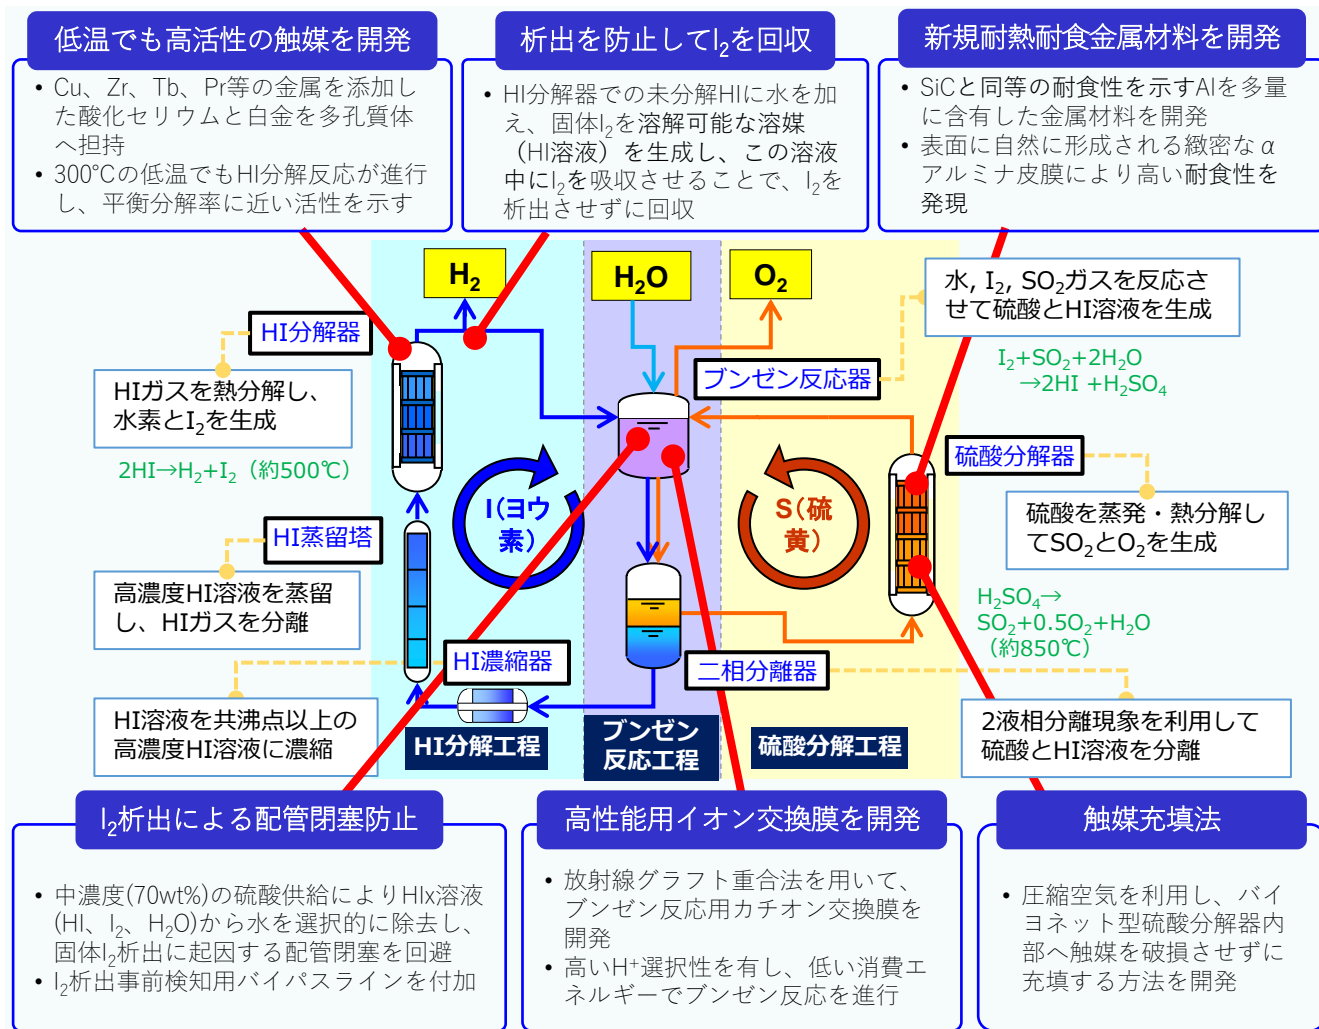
低温でも高活性の触媒を開発

• Cu、Zr、Tb、Pr等の金属を添加した酸化セリウムと白金を多孔質体へ担持
• 300℃の低温でもHI分解反応が進行し、平衡分解率に近い活性を示す

析出を防止して$I_2$を回収

• HI分解器での未分解HIに水を加え、固体$I_2$を溶解可能な溶媒（HI溶液）を生成し、この溶液中に$I_2$を吸収させることで、$I_2$を析出させずに回収

新規耐熱耐食金属材料を開発

• SiCと同等の耐食性を示すAlを多量に含有した金属材料を開発
• 表面に自然に形成される緻密なαアルミナ皮膜により高い耐食性を発現

$H_2$

$H_2O$

$O_2$

水, $I_2$, $SO_2$ガスを反応させて硫酸とHI溶液を生成

$I_2+SO_2+2H_2O \rightarrow 2HI + H_2SO_4$

HI分解器

HIガスを熱分解し、水素と$I_2$を生成

$2HI \rightarrow H_2+I_2$（約500℃）

ブンゼン反応器

I（ヨウ素）

S（硫黄）

硫酸分解器

硫酸を蒸発・熱分解して$SO_2$と$O_2$を生成

$H_2SO_4 \rightarrow SO_2+0.5O_2+H_2O$（約850℃）

HI蒸留塔

高濃度HI溶液を蒸留し、HIガスを分離

HI濃縮器

二相分離器

HI溶液を共沸点以上の高濃度HI溶液に濃縮

HI分解工程

ブンゼン反応工程

硫酸分解工程

2液相分離現象を利用して硫酸とHI溶液を分離

$I_2$析出による配管閉塞防止

• 中濃度(70wt%)の硫酸供給によりHIx溶液(HI、$I_2$、$H_2O$)から水を選択的に除去し、固体$I_2$析出に起因する配管閉塞を回避
• $I_2$析出事前検知用バイパスラインを付加

高性能用イオン交換膜を開発

• 放射線グラフト重合法を用いて、ブンゼン反応用カチオン交換膜を開発
• 高い$H^+$選択性を有し、低い消費エネルギーでブンゼン反応を進行

触媒充填法

• 圧縮空気を利用し、バイヨネット型硫酸分解器内部へ触媒を破損させずに充填する方法を開発